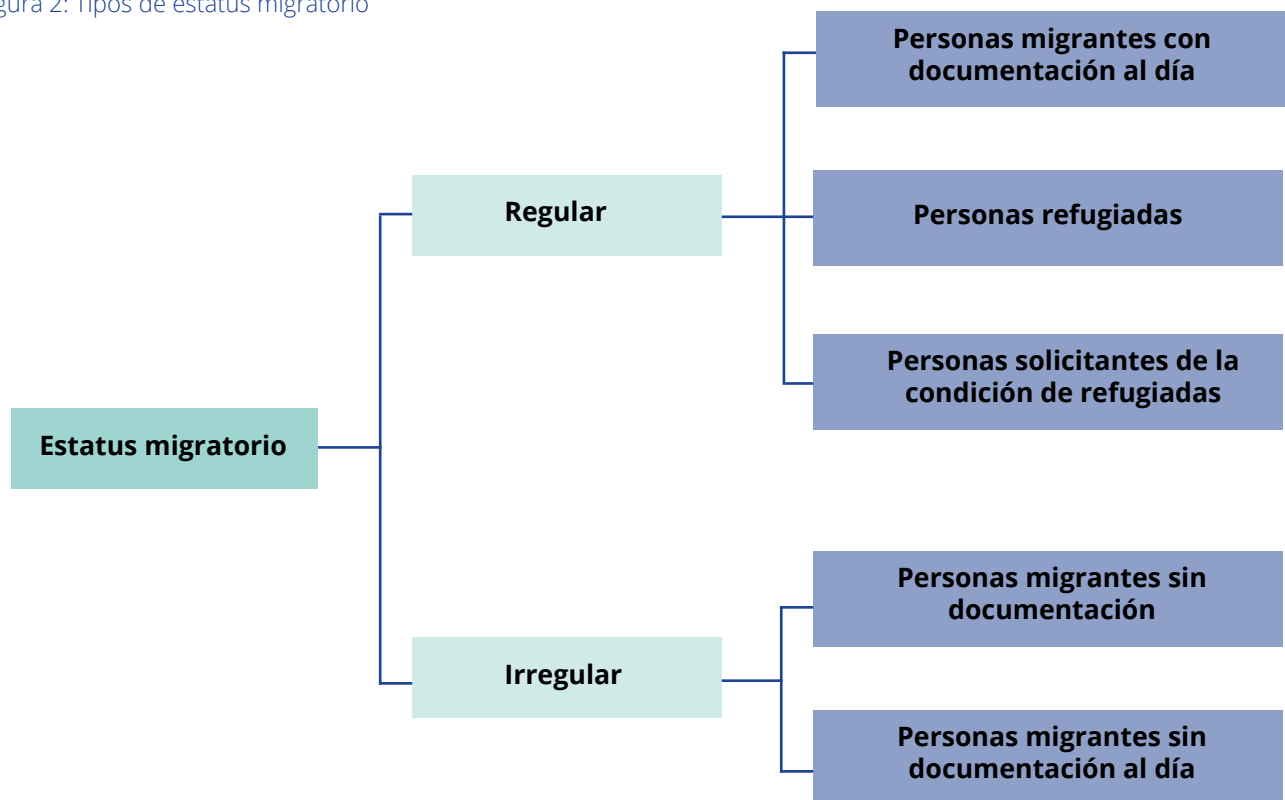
gura 2: Tipos de estatus migratorio

Estatus migratorio

Regular

Personas migrantes con documentación al día

Personas refugiadas

Personas solicitantes de la condición de refugiadas

Irregular

Personas migrantes sin documentación

Personas migrantes sin documentación al día